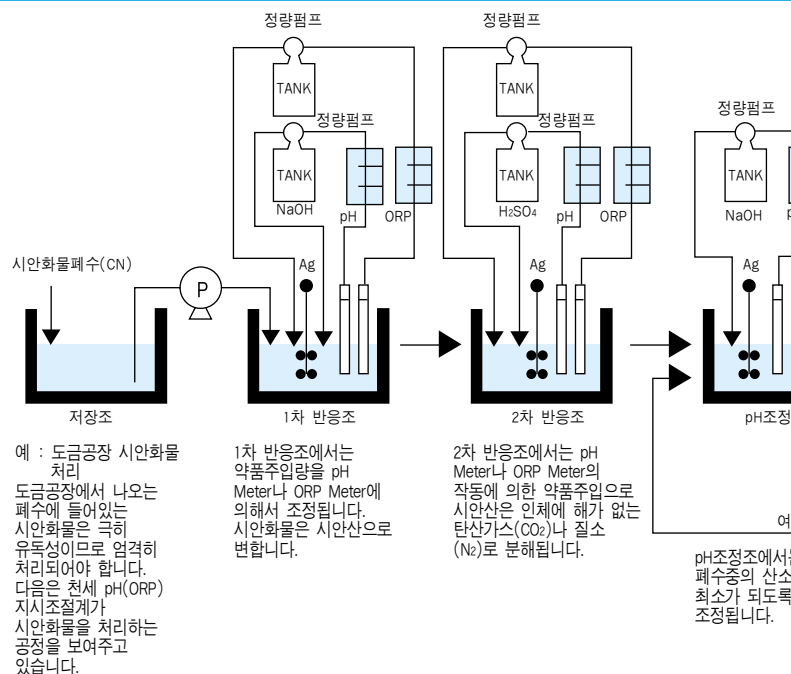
정량펌프

TANK

정량펌프

TANK
NaOH

pH ORP

정량펌프

TANK

정량펌프

TANK
$H_2SO_4$

pH ORP

정량펌프

TANK
NaOH

p

시안화물폐수(CN)

P

Ag

Ag

Ag

저장조

1차 반응조

2차 반응조

pH조정

예 : 도금공장 시안화물 처리
도금공장에서 나오는 폐수에 들어있는 시안화물은 극히 유독성이므로 엄격히 처리되어야 합니다. 다음은 천세 pH(ORP) 지시조절계가 시안화물을 처리하는 공정을 보여주고 있습니다.

1차 반응조에서는 약품주입량을 pH Meter나 ORP Meter에 의해서 조정됩니다. 시안화물은 시안산으로 변합니다.

2차 반응조에서는 pH Meter나 ORP Meter의 작동에 의한 약품주입으로 시안산은 인체에 해가 없는 탄산가스($CO_2$)나 질소($N_2$)로 분해됩니다.

여

pH조정조에서
폐수중의 산소
최소가 되도록
조정됩니다.